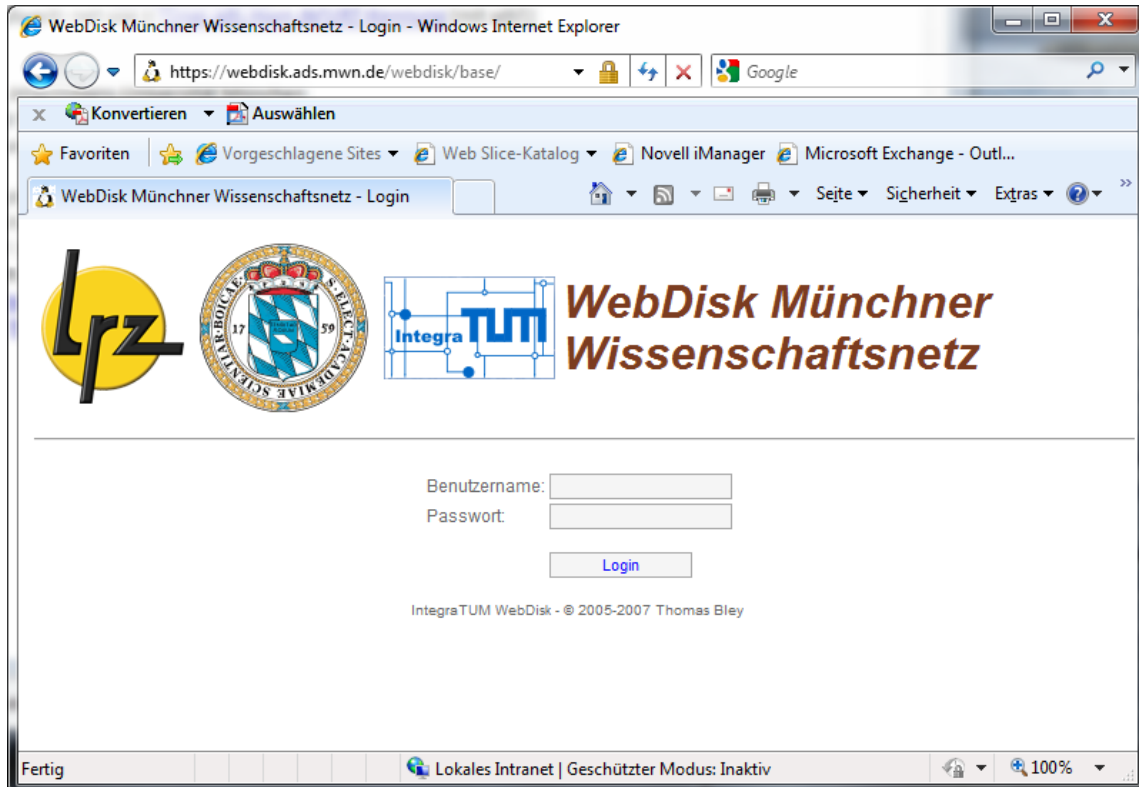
WebDisk Münchner Wissenschaftsnetz - Login - Windows Internet Explorer

https://webdisk.ads.mwn.de/webdisk/base/

Google

Konvertieren Auswählen

Favoriten Vorgeschlagene Sites Web Slice-Katalog Novell iManager Microsoft Exchange - Outl...

WebDisk Münchner Wissenschaftsnetz - Login

Seite Sicherheit Extras

lrz

S. ELECT. ACADEMIAE SCIENTIAR. BOICAE 17 59

IntegraTUM

WebDisk Münchner Wissenschaftsnetz

Benutzername:
Passwort:

Login

IntegraTUM WebDisk - © 2005-2007 Thomas Bley

Fertig Lokales Intranet | Geschützter Modus: Inaktiv 100%